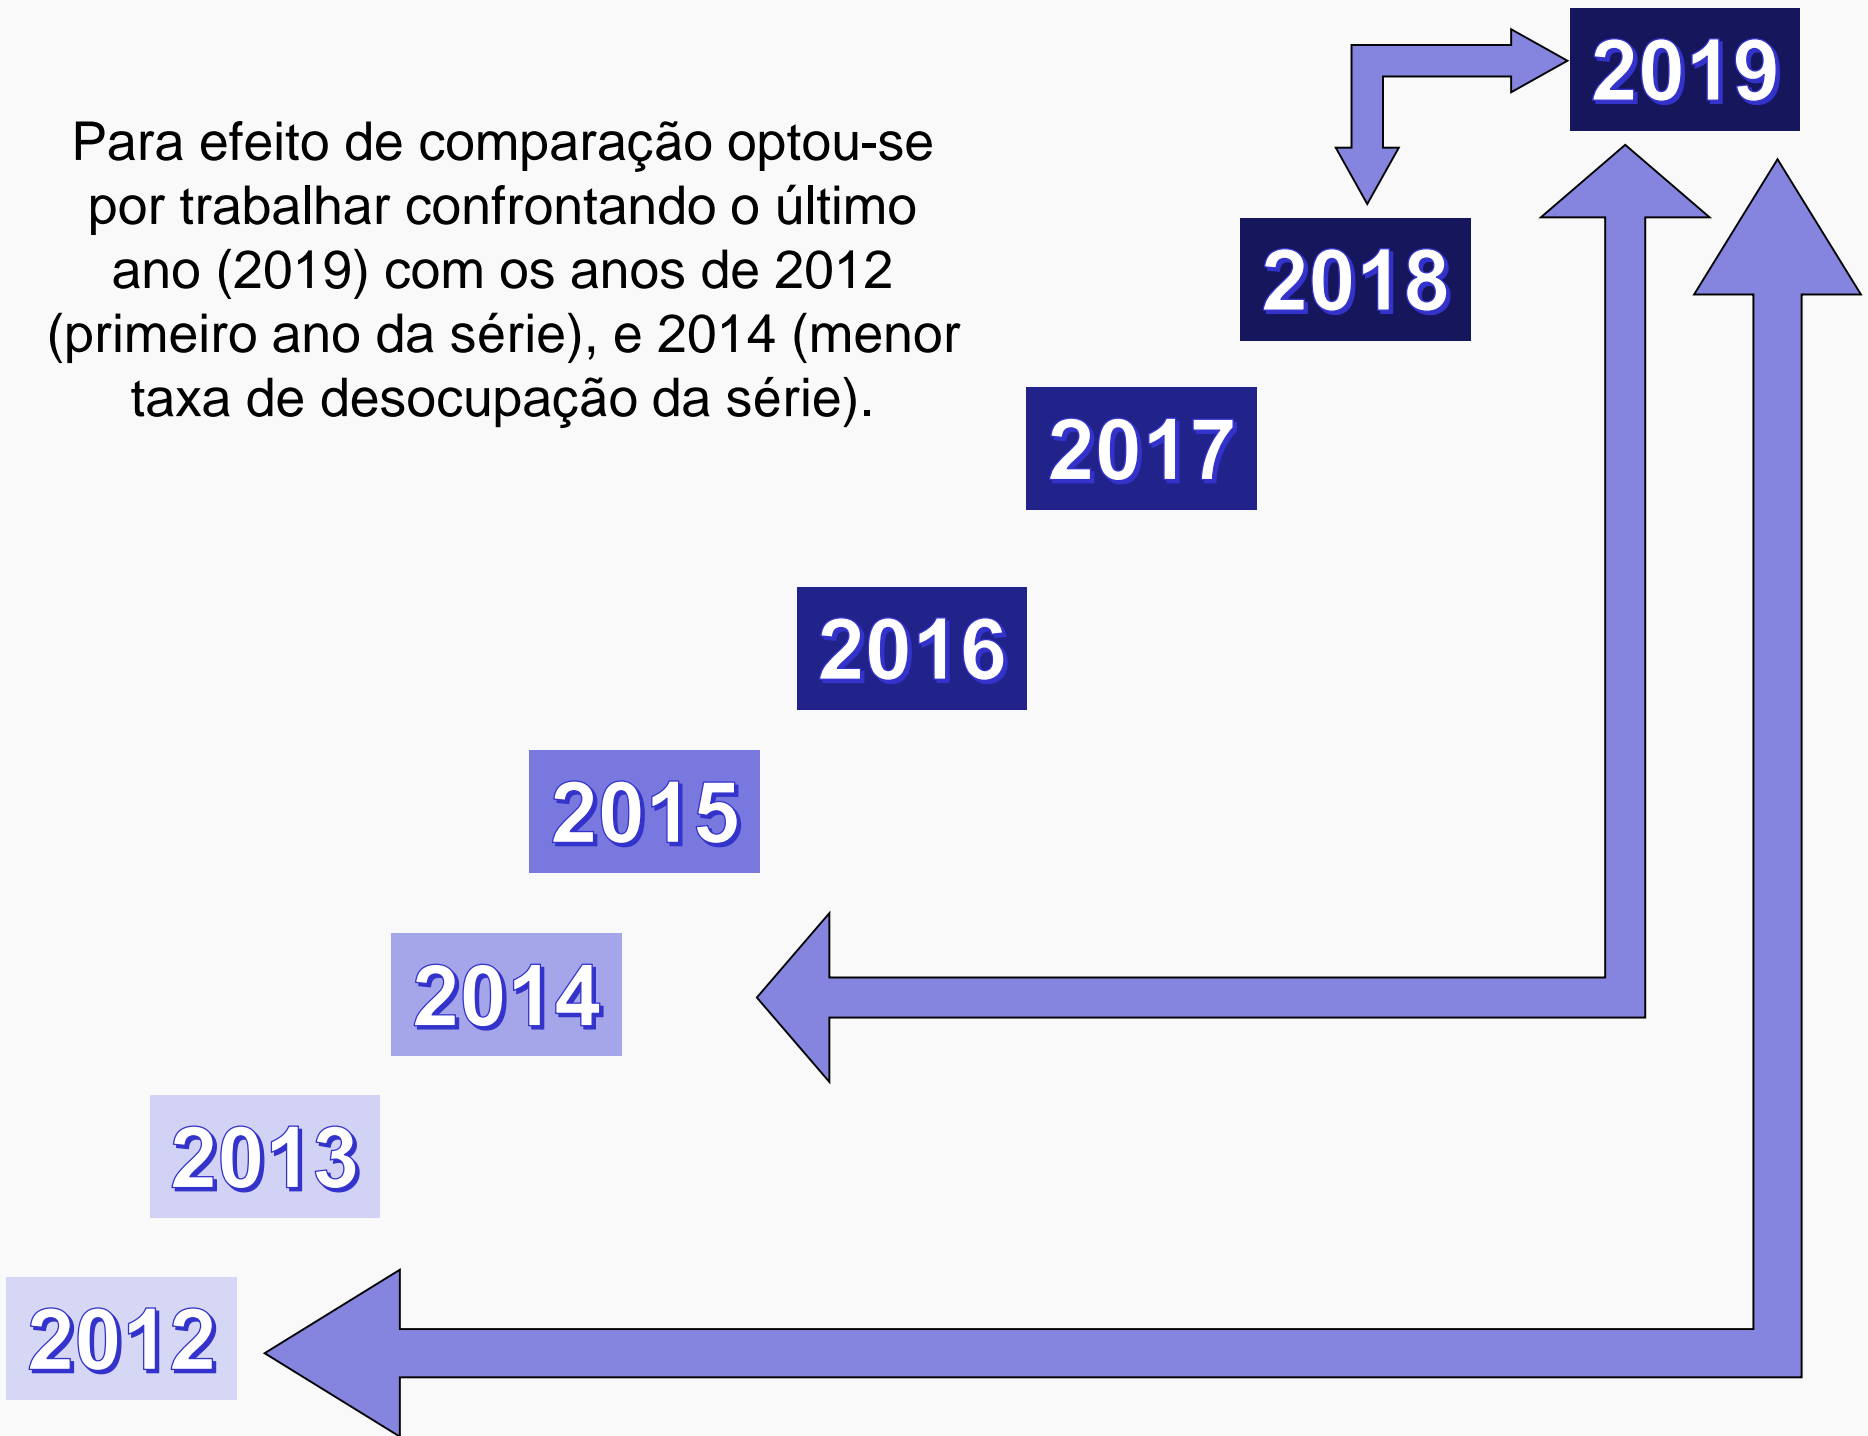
2019

Para efeito de comparação optou-se por trabalhar confrontando o último ano (2019) com os anos de 2012 (primeiro ano da série), e 2014 (menor taxa de desocupação da série).

2018

2017

2016

2015

2014

2013

2012